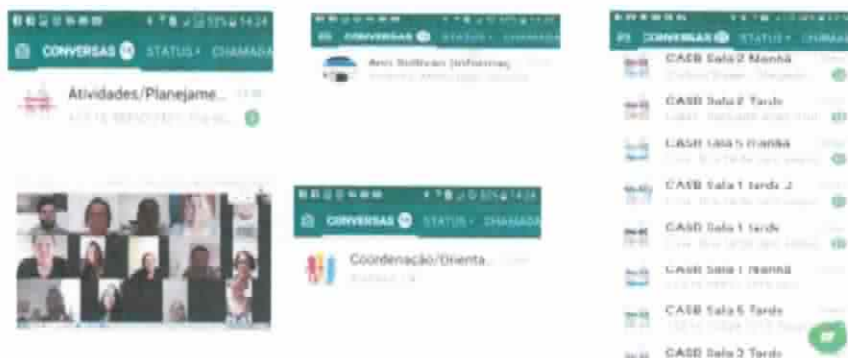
CONVERSAS STATUS CHAMADA

Atividades/Planejame...

CONVERSAS STATUS CHAMADA

Ann Sullivan (informaç

CONVERSAS STATUS CHAMADA

Coordenação/Orienta...

CONVERSAS STATUS CHAMADA

CASB Sala 2 Manhã

CASB Sala 2 Tarde

CASB Sala 5 manhã

CASB Sala 1 tarde 2

CASB Sala 1 tarde

CASB Sala 1 Manhã

CASB Sala 5 Tarde

CASB Sala 3 Tarde